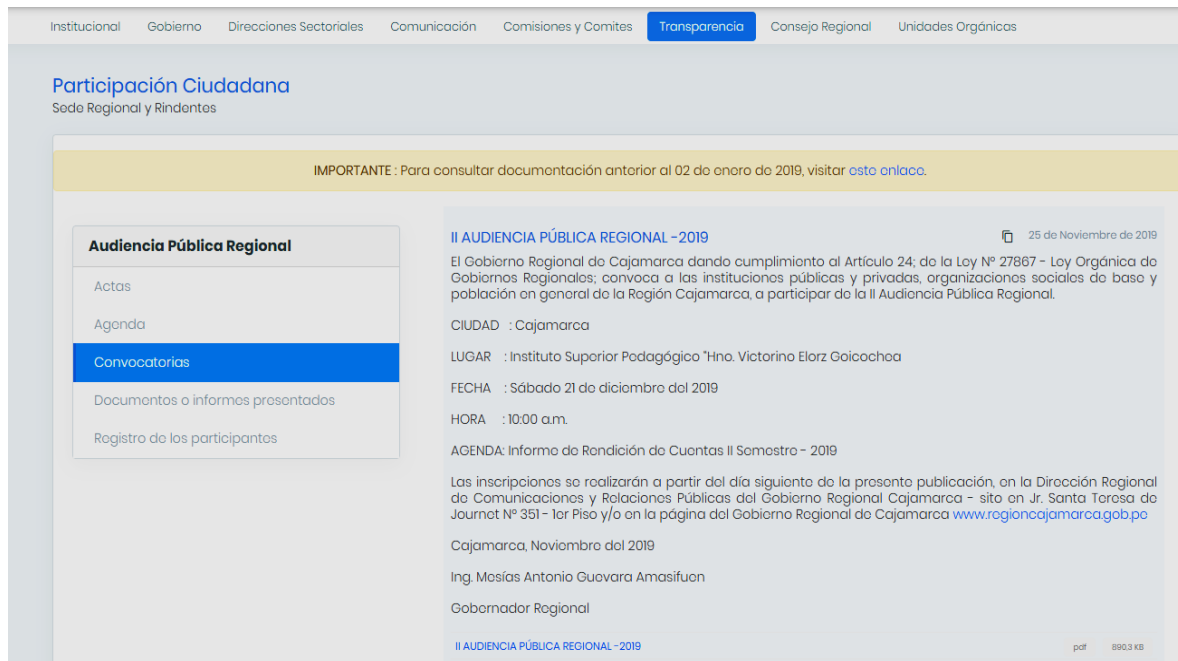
Institucional Gobierno Direcciones Sectoriales Comunicación Comisiones y Comites Transparencia Consejo Regional Unidades Orgánicas

Participación Ciudadana
Sede Regional y Rindentes

IMPORTANTE : Para consultar documentación anterior al 02 de enero de 2019, visitar este enlace.

Audiencia Pública Regional
Actas
Agenda
Convocatorias
Documentos o informes presentados
Registro de los participantes

II AUDIENCIA PÚBLICA REGIONAL -2019

25 de Noviembre de 2019

El Gobierno Regional de Cajamarca dando cumplimiento al Artículo 24; de la Ley N° 27867 - Ley Orgánica de Gobiernos Regionales; convoca a las instituciones públicas y privadas, organizaciones sociales de base y población en general de la Región Cajamarca, a participar de la II Audiencia Pública Regional.

CIUDAD : Cajamarca

LUGAR : Instituto Superior Pedagógico "Hno. Victorino Elorz Goicochea

FECHA : Sábado 21 de diciembre del 2019

HORA : 10:00 a.m.

AGENDA: Informe de Rendición de Cuentas II Semestre - 2019

Las inscripciones se realizarán a partir del día siguiente de la presente publicación, en la Dirección Regional de Comunicaciones y Relaciones Públicas del Gobierno Regional Cajamarca - sito en Jr. Santa Teresa de Journet N° 351 - 1er Piso y/o en la página del Gobierno Regional de Cajamarca www.regioncajamarca.gob.pe

Cajamarca, Noviembre del 2019

Ing. Mesías Antonio Guevara Amasifuen

Gobernador Regional

II AUDIENCIA PÚBLICA REGIONAL -2019 pdf 890.3 KB